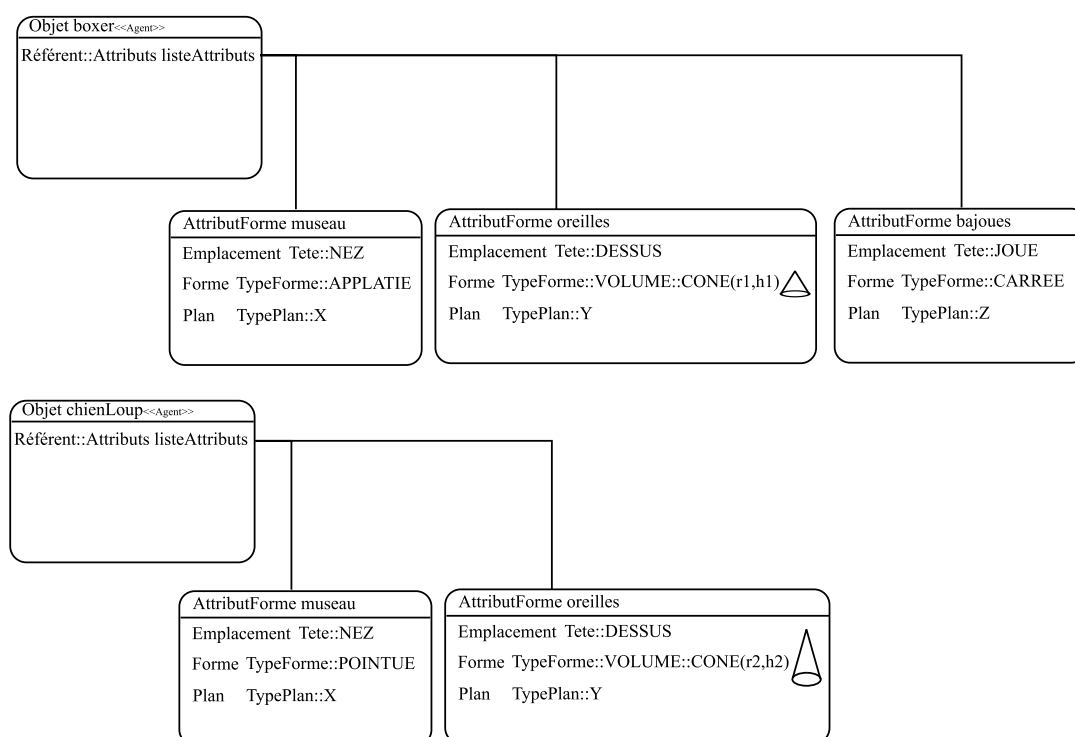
Objet boxer<<Agent>>

Référent::Attributs listeAttributs

AttributForme museau

Emplacement Tete::NEZ

Forme TypeForme::APPLATIE

Plan TypePlan::X

AttributForme oreilles

Emplacement Tete::DESSUS

Forme TypeForme::VOLUME::CONE(r1,h1)

Plan TypePlan::Y

AttributForme bajoues

Emplacement Tete::JOUE

Forme TypeForme::CARREE

Plan TypePlan::Z

Objet chienLoup<<Agent>>

Référent::Attributs listeAttributs

AttributForme museau

Emplacement Tete::NEZ

Forme TypeForme::POINTUE

Plan TypePlan::X

AttributForme oreilles

Emplacement Tete::DESSUS

Forme TypeForme::VOLUME::CONE(r2,h2)

Plan TypePlan::Y